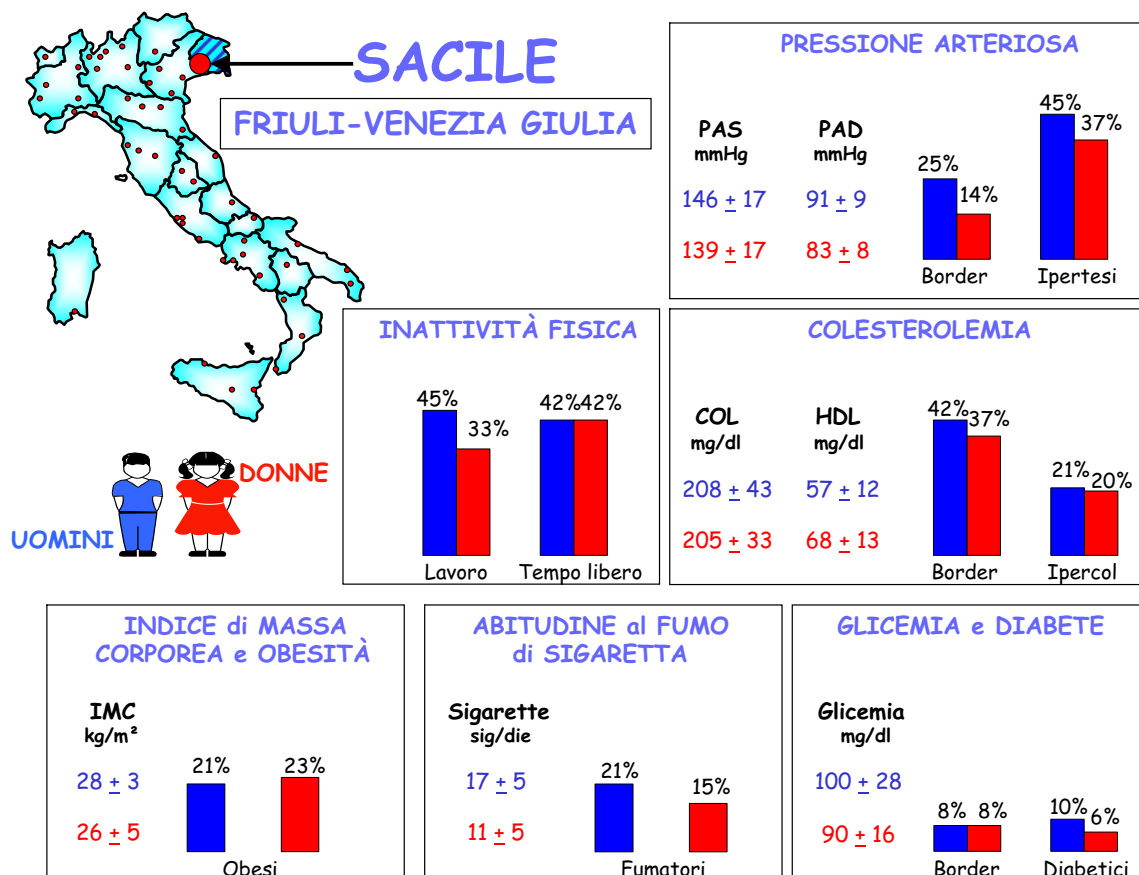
SACILE

FRIULI-VENEZIA GIULIA

DONNE

UOMINI

PRESSIONE ARTERIOSA

PAS mmHg

PAD mmHg

146 $\pm$ 17

91 $\pm$ 9

139 $\pm$ 17

83 $\pm$ 8

25%

14%

Border

45%

37%

Ipertesi

INATTIVITÀ FISICA

45%

33%

Lavoro

42%

42%

Tempo libero

COLESTEROLEMIA

COL mg/dl

HDL mg/dl

208 $\pm$ 43

57 $\pm$ 12

205 $\pm$ 33

68 $\pm$ 13

42%

37%

Border

21%

20%

Ipercol

INDICE di MASSA CORPOREA e OBESITÀ

IMC kg/m²

28 $\pm$ 3

26 $\pm$ 5

21%

23%

Obesi

ABITUDINE al FUMO di SIGARETTA

Sigarette sig/die

17 $\pm$ 5

11 $\pm$ 5

21%

15%

Fumatori

GLICEMIA e DIABETE

Glicemia mg/dl

100 $\pm$ 28

90 $\pm$ 16

8%

8%

Border

10%

6%

Diabetici